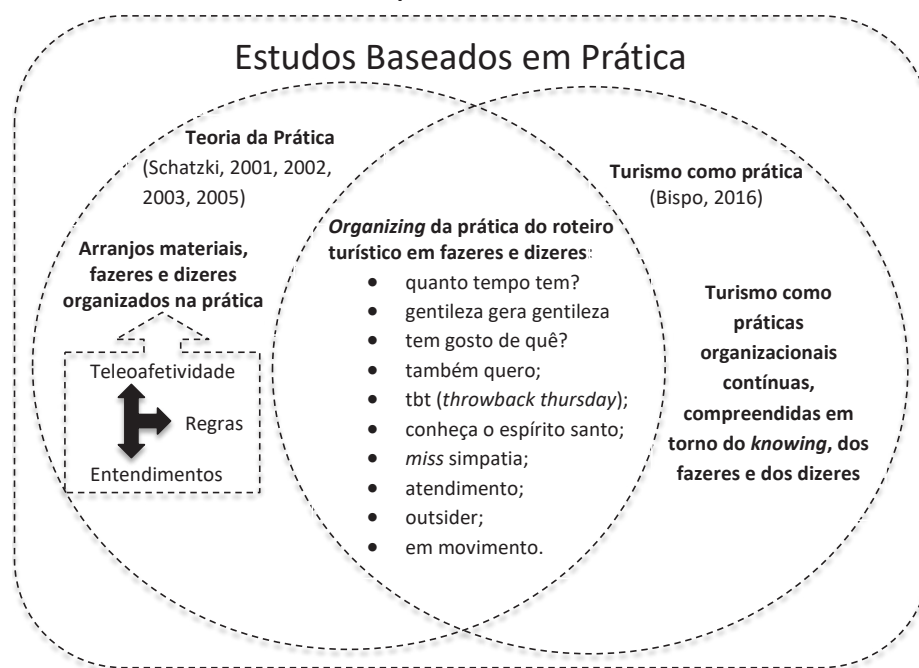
Estudos Baseados em Prática

**Teoria da Prática**
(Schatzki, 2001, 2002, 2003, 2005)

**Arranjos materiais, fazeres e dizeres organizados na prática**

Teleoafetividade

Regras

Entendimentos

***Organizing* da prática do roteiro turístico em fazeres e dizeres**:
- quanto tempo tem?
- gentileza gera gentileza
- tem gosto de quê?
- também quero;
- tbt (*throwback thursday*);
- conheça o espírito santo;
- *miss* simpatia;
- atendimento;
- outsider;
- em movimento.

**Turismo como prática**
(Bispo, 2016)

**Turismo como práticas organizacionais contínuas, compreendidas em torno do *knowing*, dos fazeres e dos dizeres**